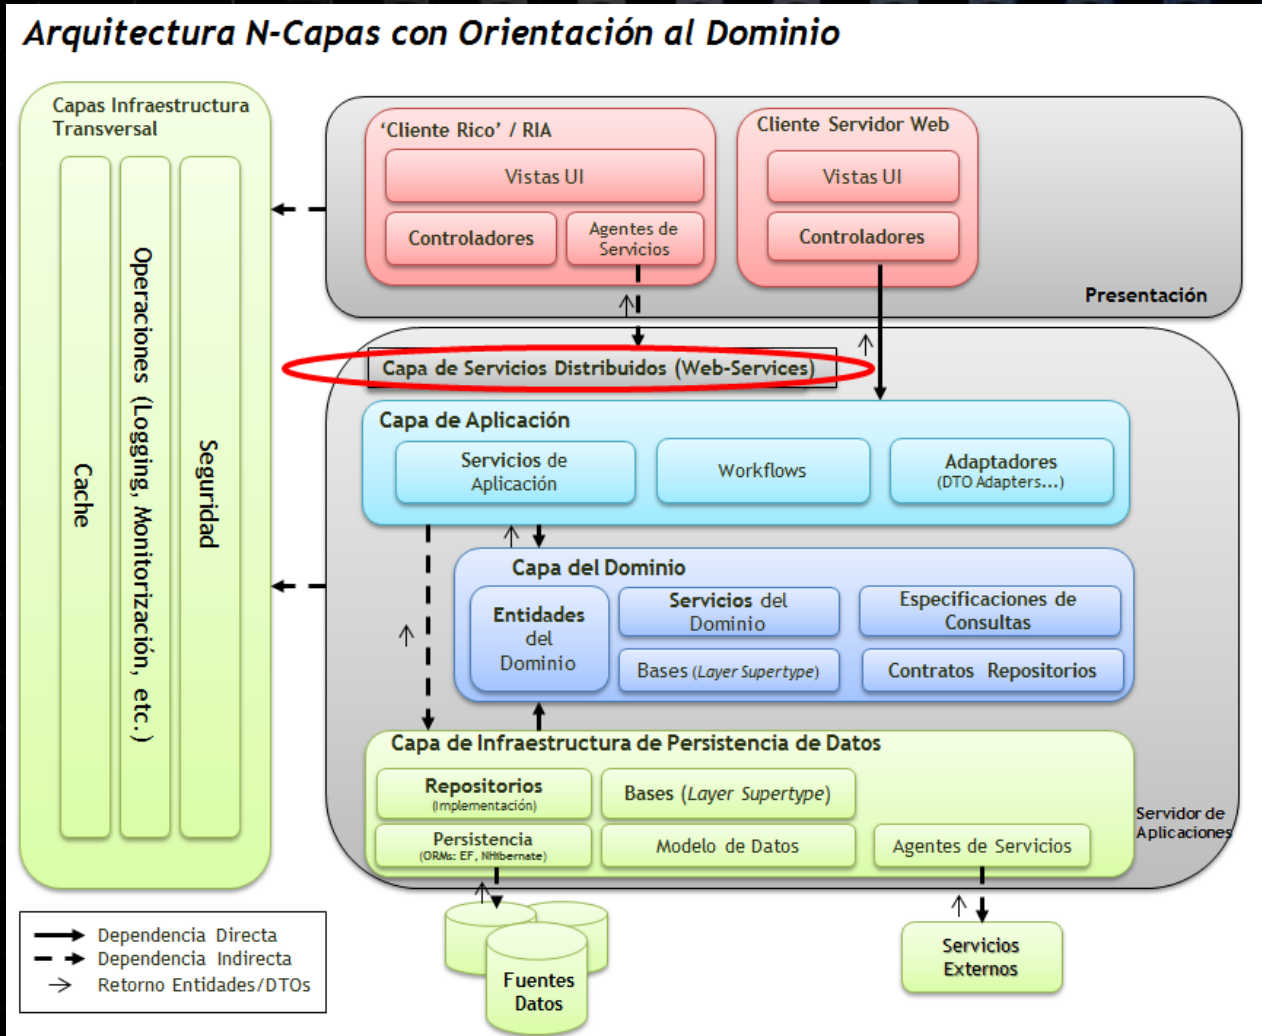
Arquitectura N-Capas con Orientación al Dominio

Capas Infraestructura Transversal

Cache

Operaciones (Logging, Monitorización, etc.)

Seguridad

'Cliente Rico' / RIA

Vistas UI

Controladores

Agentes de Servicios

Cliente Servidor Web

Vistas UI

Controladores

Presentación

Capa de Servicios Distribuidos (Web-Services)

Capa de Aplicación

Servicios de Aplicación

Workflows

Adaptadores (DTO Adapters...)

Capa del Dominio

Entidades del Dominio

Servicios del Dominio

Especificaciones de Consultas

Bases (Layer Supertype)

Contratos Repositorios

Capa de Infraestructura de Persistencia de Datos

Repositorios (Implementación)

Bases (Layer Supertype)

Persistencia (ORMs: EF, NHibernate)

Modelo de Datos

Agentes de Servicios

Servidor de Aplicaciones

Fuentes Datos

Servicios Externos

Dependencia Directa
Dependencia Indirecta
Retorno Entidades/DTOs